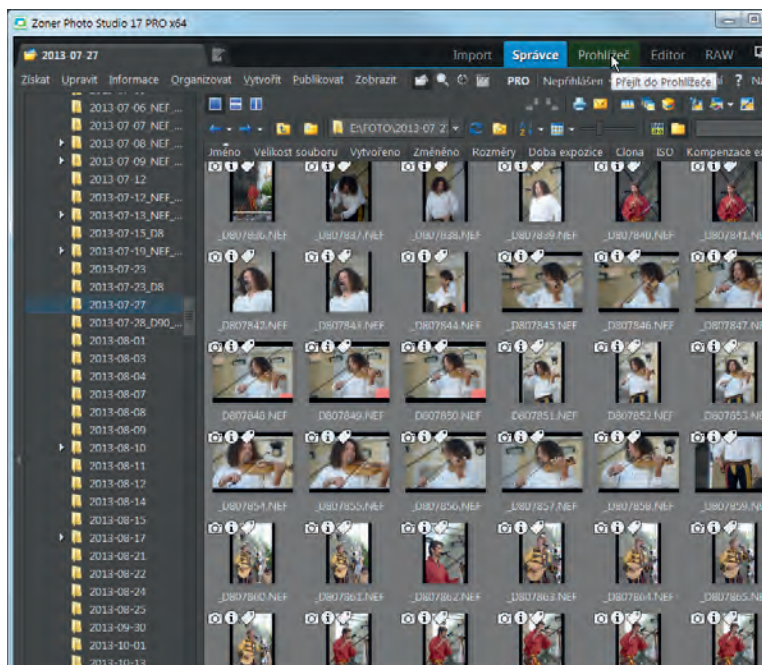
Zoner Photo Studio 17 PRO x64

2013-07-27

Import Správce Prohlížeč Editor RAW

Získat Upravit Informace Organizovat Vytvořit Publikovat Zobrazit PRO Nepřihlášen Přejít do Prohlížeče ? N

2013-07-06_NEF_...
2013-07-07_NEF_...
2013-07-08_NEF_...
2013-07-09_NEF_...
2013-07-12
2013-07-12_NEF_...
2013-07-13_NEF_...
2013-07-15_D8
2013-07-19_NEF_...
2013-07-23
2013-07-23_D8
2013-07-27
2013-07-28_D90_...
2013-08-01
2013-08-03
2013-08-04
2013-08-07
2013-08-08
2013-08-09
2013-08-10
2013-08-11
2013-08-12
2013-08-14
2013-08-15
2013-08-17
2013-08-21
2013-08-22
2013-08-24
2013-08-25
2013-09-30
2013-10-01
2013-10-13

E:\FOTO\2013-07-2

Jméno Velikost souboru Vytvořeno Změněno Rozměry Doba expozice Clona ISO Kompenzace ex

_D807836.NEF _D807837.NEF _D807838.NEF _D807839.NEF _D807840.NEF _D807841.NEF
_D807842.NEF _D807843.NEF _D807844.NEF _D807845.NEF _D807846.NEF _D807847.NEF
_D807848.NEF _D807849.NEF _D807850.NEF _D807851.NEF _D807852.NEF _D807853.NEF
_D807854.NEF _D807855.NEF _D807856.NEF _D807857.NEF _D807858.NEF _D807859.NEF
_D807860.NEF _D807861.NEF _D807862.NEF _D807863.NEF _D807864.NEF _D807865.NEF